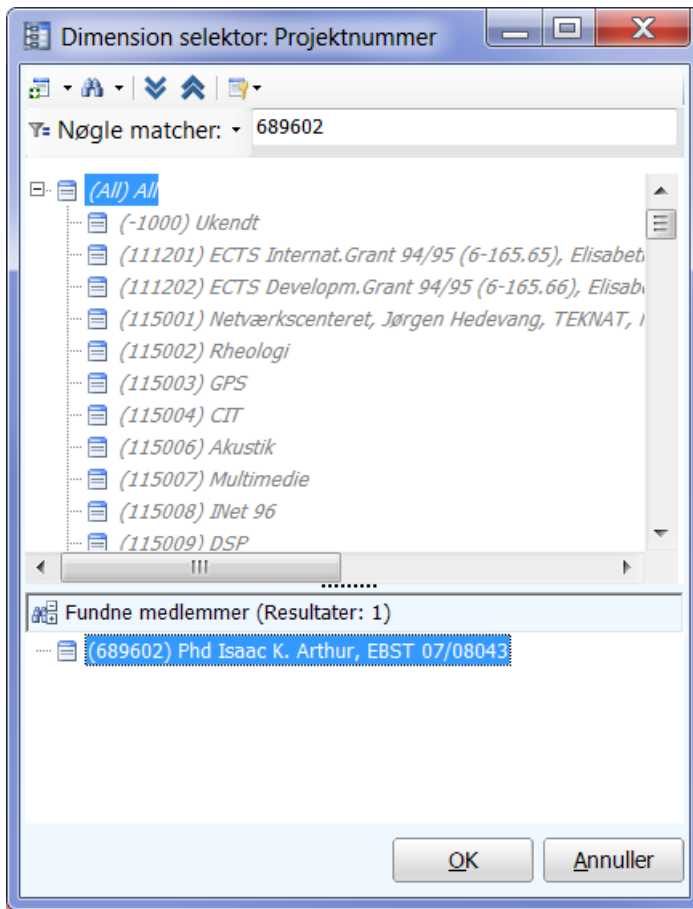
Dimension selektor: Projektnummer

Nøgle matcher: 689602

(All) All
(-1000) Ukendt
(111201) ECTS Internat.Grant 94/95 (6-165.65), Elisabet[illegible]
(111202) ECTS Developm.Grant 94/95 (6-165.66), Elisab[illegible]
(115001) Netværkscenteret, Jørgen Hedevang, TEKNAT, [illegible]
(115002) Rheologi
(115003) GPS
(115004) CIT
(115006) Akustik
(115007) Multimedie
(115008) INet 96
(115009) DSP

Fundne medlemmer (Resultater: 1)
(689602) Phd Isaac K. Arthur, EBST 07/08043

OK
Annuller